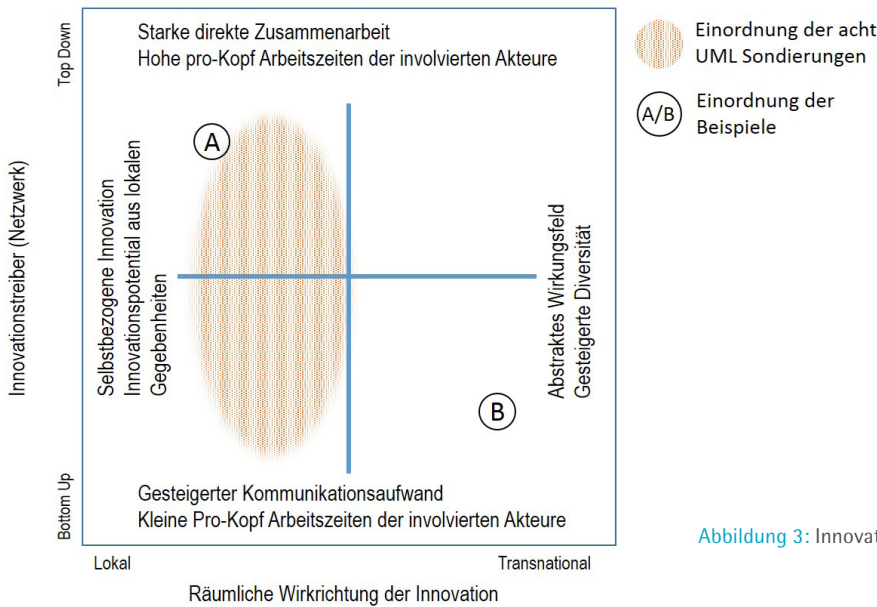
Top Down

Innovationstreiber (Netzwerk)

Bottom Up

Starke direkte Zusammenarbeit
Hohe pro-Kopf Arbeitszeiten der involvierten Akteure

A

Selbstbezogene Innovation
Innovationspotential aus lokalen Gegebenheiten

Abstraktes Wirkungsfeld
Gesteigerte Diversität

B

Gesteigerter Kommunikationsaufwand
Kleine Pro-Kopf Arbeitszeiten der involvierten Akteure

Lokal

Transnational

Räumliche Wirkrichtung der Innovation

Einordnung der acht UML Sondierungen

A/B Einordnung der Beispiele

Abbildung 3: Innovat